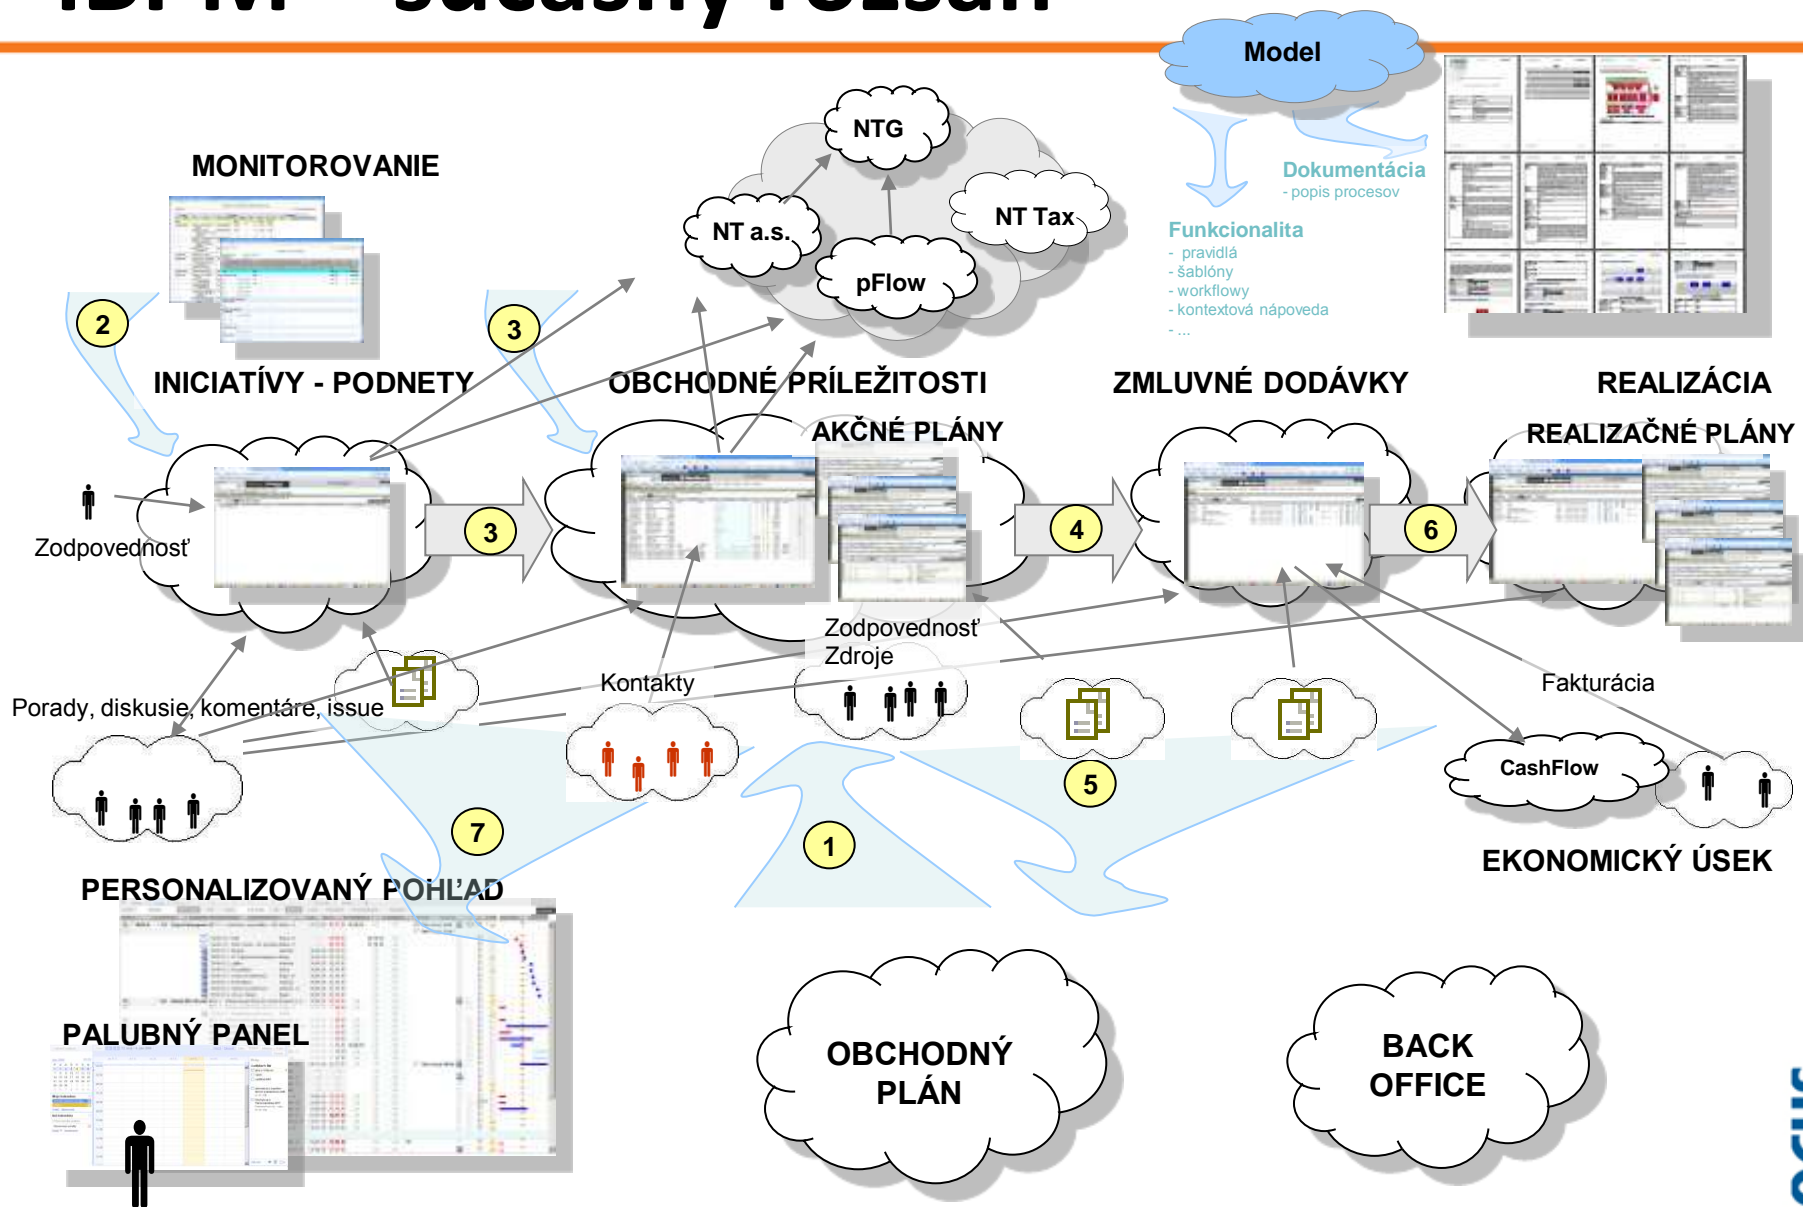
Model

Dokumentácia
- popis procesov

Funkcionalita
- pravidlá
- šablóny
- workflowy
- kontextová nápoveda
- ...

MONITOROVANIE

NTG

NT a.s.

NT Tax

pFlow

2

3

INICIATÍVY - PODNETY

OBCHODNÉ PRÍLEŽITOSTI

ZMLUVNÉ DODÁVKY

REALIZÁCIA

AKČNÉ PLÁNY

REALIZAČNÉ PLÁNY

Zodpovednosť

3

4

6

Zodpovednosť
Zdroje

Kontakty

Porady, diskusie, komentáre, issue

Fakturácia

CashFlow

5

7

1

EKONOMICKÝ ÚSEK

PERSONALIZOVANÝ POHĽAD

PALUBNÝ PANEL

OBCHODNÝ PLÁN

BACK OFFICE